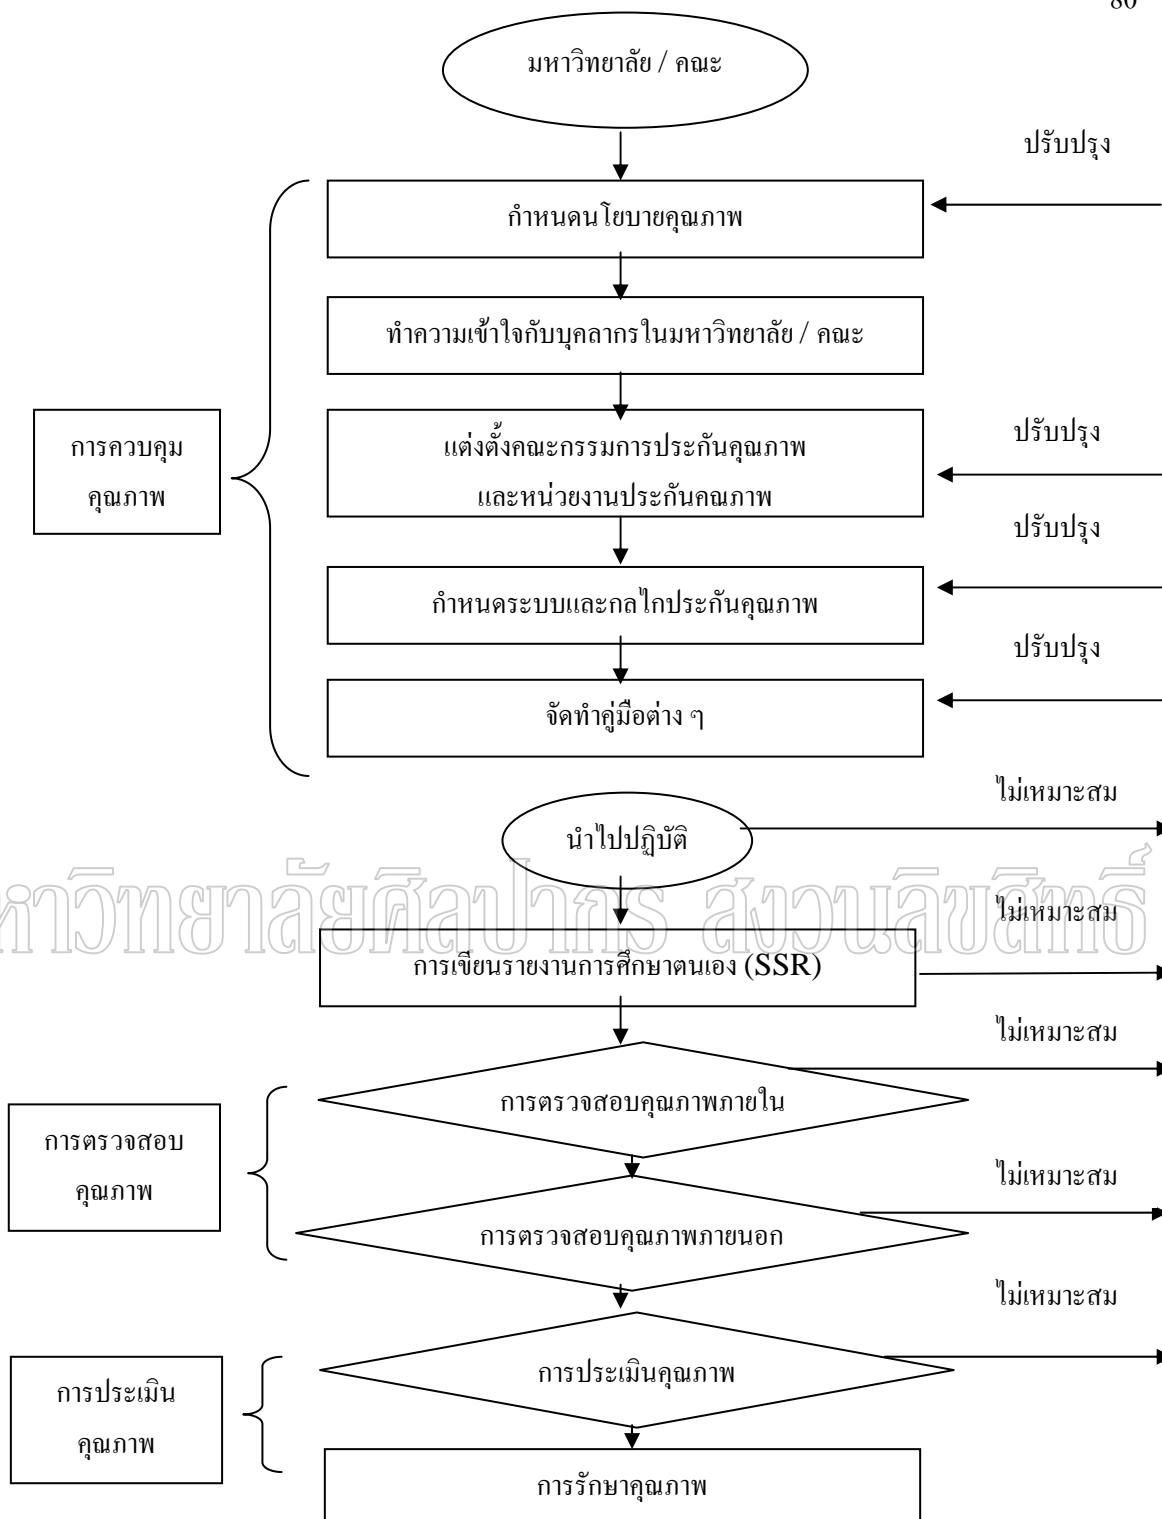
80

มหาวิทยาลัย / คณะ

ปรับปรุง

กำหนดนโยบายคุณภาพ

ทำความเข้าใจกับบุคลากรในมหาวิทยาลัย / คณะ

การควบคุมคุณภาพ

แต่งตั้งคณะกรรมการประกันคุณภาพ และหน่วยงานประกันคณภาพ

ปรับปรุง

ปรับปรุง

กำหนดระบบและกลไกประกันคุณภาพ

ปรับปรุง

จัดทำคู่มือต่าง ๆ

ไม่เหมาะสม

นำไปปฏิบัติ

หาวิทยาลัยศิลปากร สงวนลิขสิทธิ์

ไม่เหมาะสม

การเขียนรายงานการศึกษาตนเอง (SSR)

ไม่เหมาะสม

การตรวจสอบคุณภาพ

การตรวจสอบคุณภาพภายใน

ไม่เหมาะสม

การตรวจสอบคุณภาพภายนอก

ไม่เหมาะสม

การประเมินคุณภาพ

การประเมินคุณภาพ

การรักษาคุณภาพ